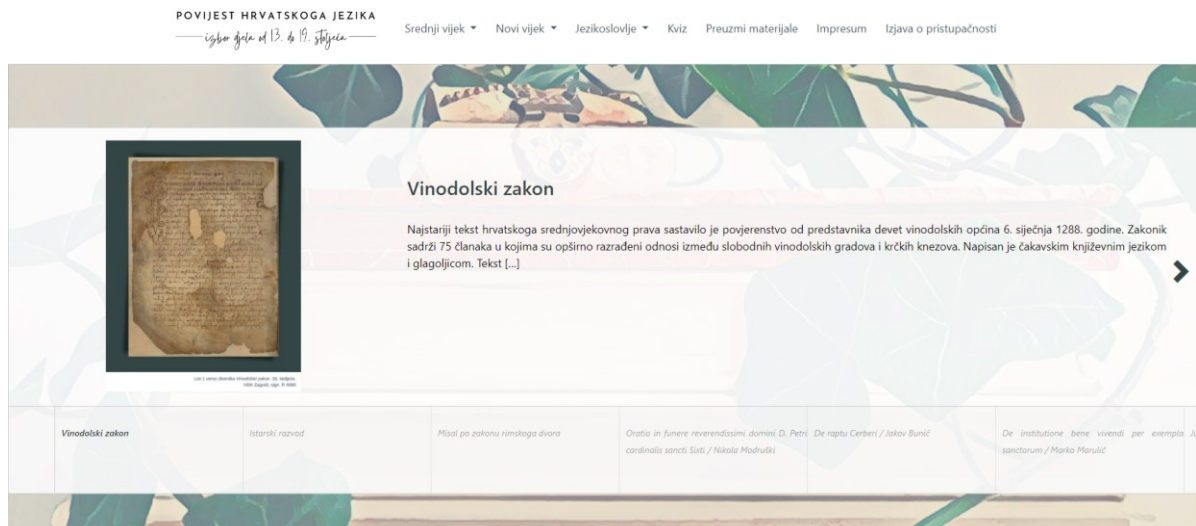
POVIJEST HRVATSKOGA JEZIKA
izbor djela od 13. do 19. stoljeća

Srednji vijek ▾ Novi vijek ▾ Jezikoslovlje ▾ Kviz Preuzmi materijale Impresum Izjava o pristupačnosti

Vinodolski zakon

Najstariji tekst hrvatskoga srednjovjekovnog prava sastavilo je povjerenstvo od predstavnika devet vinodolskih općina 6. siječnja 1288. godine. Zakonik sadrži 75 članaka u kojima su opširno razrađeni odnosi između slobodnih vinodolskih gradova i krčkih knezova. Napisan je čakavskim književnim jezikom i glagoljicom. Tekst [...]

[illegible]

Vinodolski zakon | Istarski razvod | Misal po zakonu rimskoga dvora | Oratio in funere reverendissimi domini D. Petri cardinalis sancti Sixti / Nikola Modruški | De raptu Cerberi / Jakov Bunić | De institutione bene vivendi per exempla sanctorum / Marko Marulić | Ju